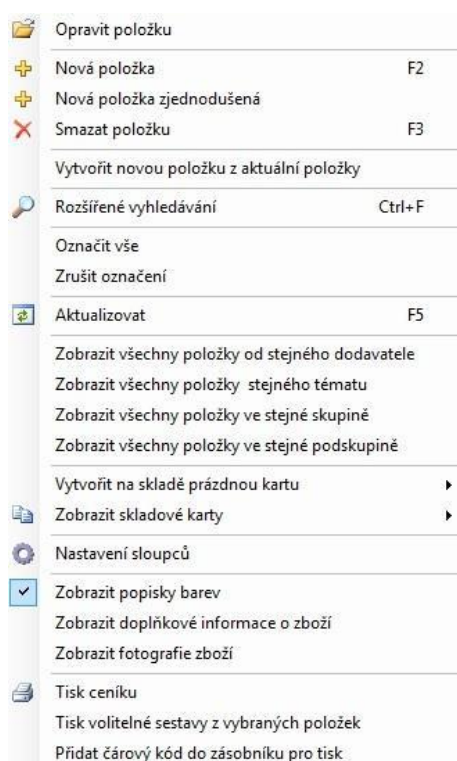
Opravit položku

Nová položka F2
Nová položka zjednodušená
Smazat položku F3

Vytvořit novou položku z aktuální položky

Rozšířené vyhledávání Ctrl+F

Označit vše
Zrušit označení

Aktualizovat F5

Zobrazit všechny položky od stejného dodavatele
Zobrazit všechny položky stejného tématu
Zobrazit všechny položky ve stejné skupině
Zobrazit všechny položky ve stejné podskupině

Vytvořit na skladě prázdnou kartu
Zobrazit skladové karty

Nastavení sloupců

Zobrazit popisky barev
Zobrazit doplňkové informace o zboží
Zobrazit fotografie zboží

Tisk ceníku
Tisk volitelné sestavy z vybraných položek
Přidat čárový kód do zásobníku pro tisk